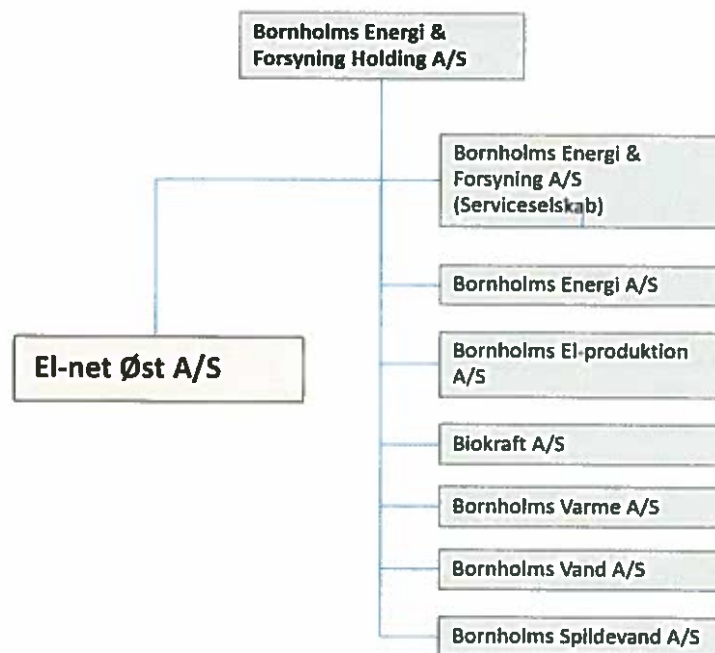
Bornholms Energi & Forsyning Holding A/S

Bornholms Energi & Forsyning A/S (Serviceselskab)

Bornholms Energi A/S

El-net Øst A/S

Bornholms El-produktion A/S

Biokraft A/S

Bornholms Varme A/S

Bornholms Vand A/S

Bornholms Spildevand A/S